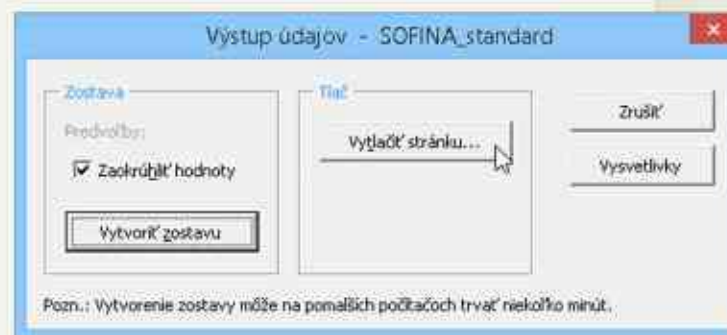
Výstup údajov - SOFINA_standard

×

Zostava

Predvoľby:

Zaokrúhliť hodnoty

Vytvoriť zostavu

Tlač

Vytlačiť stránku...

Zrušiť

Vysvetlivky

Pozn.: Vytvorenie zostavy môže na pomalších počítačoch trvať niekoľko minút.